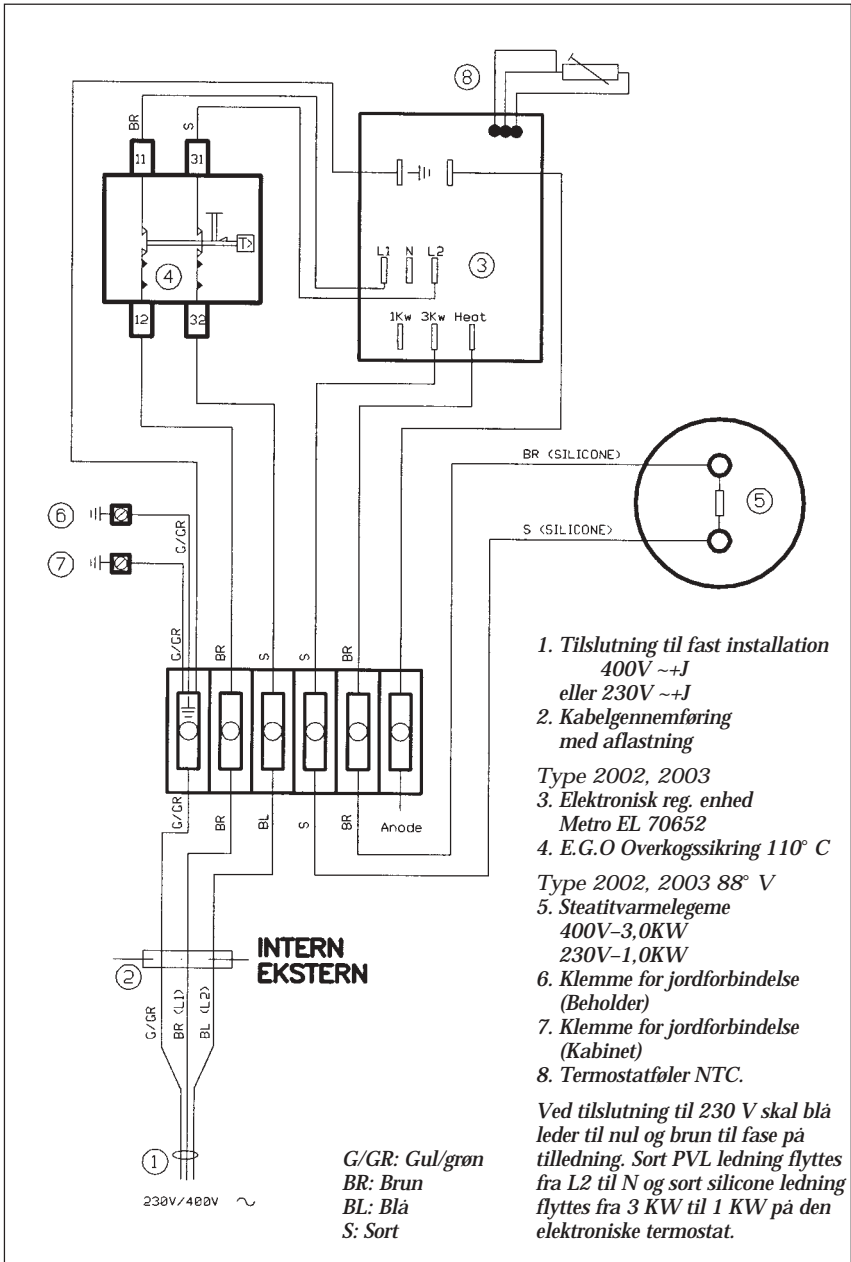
8

BR S

11 31

4

12 32

L1 N L2

3

1Kw 3Kw Heat

BR (SILICONE)

5

S (SILICONE)

6

7

C/GR

G/GR BR S S BR

G/GR BR BL S BR Anode

2

INTERN
EKSTERN

G/GR BR (L1) BL (L2)

1

230V/400V ~

1. Tilslutning til fast installation 400V ~+J eller 230V ~+J
2. Kabelgennemføring med aflastning

Type 2002, 2003
3. Elektronisk reg. enhed Metro EL 70652
4. E.G.O Overkogssikring 110° C

Type 2002, 2003 88° V
5. Steatitvarmelegeme 400V–3,0KW 230V–1,0KW
6. Klemme for jordforbindelse (Beholder)
7. Klemme for jordforbindelse (Kabinet)
8. Termostatføler NTC.

Ved tilslutning til 230 V skal blå leder til nul og brun til fase på tilledning. Sort PVL ledning flyttes fra L2 til N og sort silicone ledning flyttes fra 3 KW til 1 KW på den elektroniske termostat.

G/GR: Gul/grøn
BR: Brun
BL: Blå
S: Sort